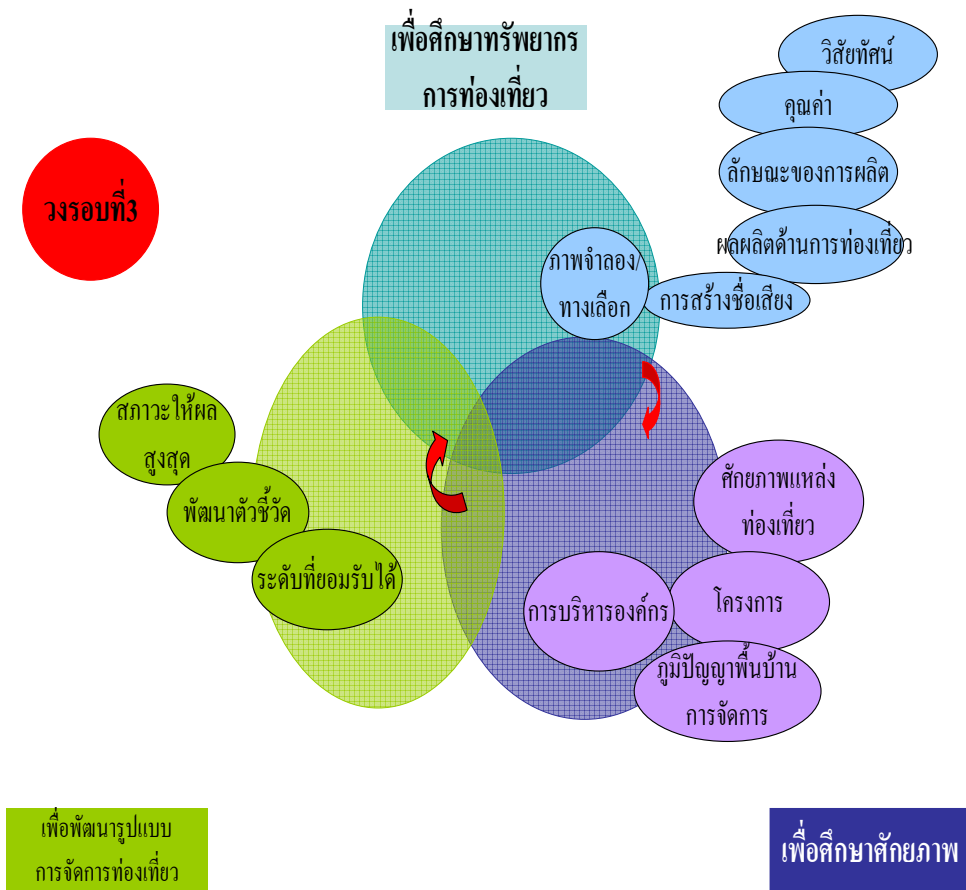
เพื่อศึกษาทรัพยากร
การท่องเที่ยว

วิสัยทัศน์

คุณค่า

ลักษณะของการผลิต

ผลผลิตด้านการท่องเที่ยว

วงรอบที่3

ภาพจำลอง/
ทางเลือก

การสร้างชื่อเสียง

สภาวะให้ผล
สูงสุด

พัฒนาตัวชี้วัด

ระดับที่ยอมรับได้

ศักยภาพแหล่ง
ท่องเที่ยว

การบริหารองค์กร

โครงการ

ภูมิปัญญาพื้นบ้าน
การจัดการ

เพื่อพัฒนารูปแบบ
การจัดการท่องเที่ยว

เพื่อศึกษาศักยภาพ